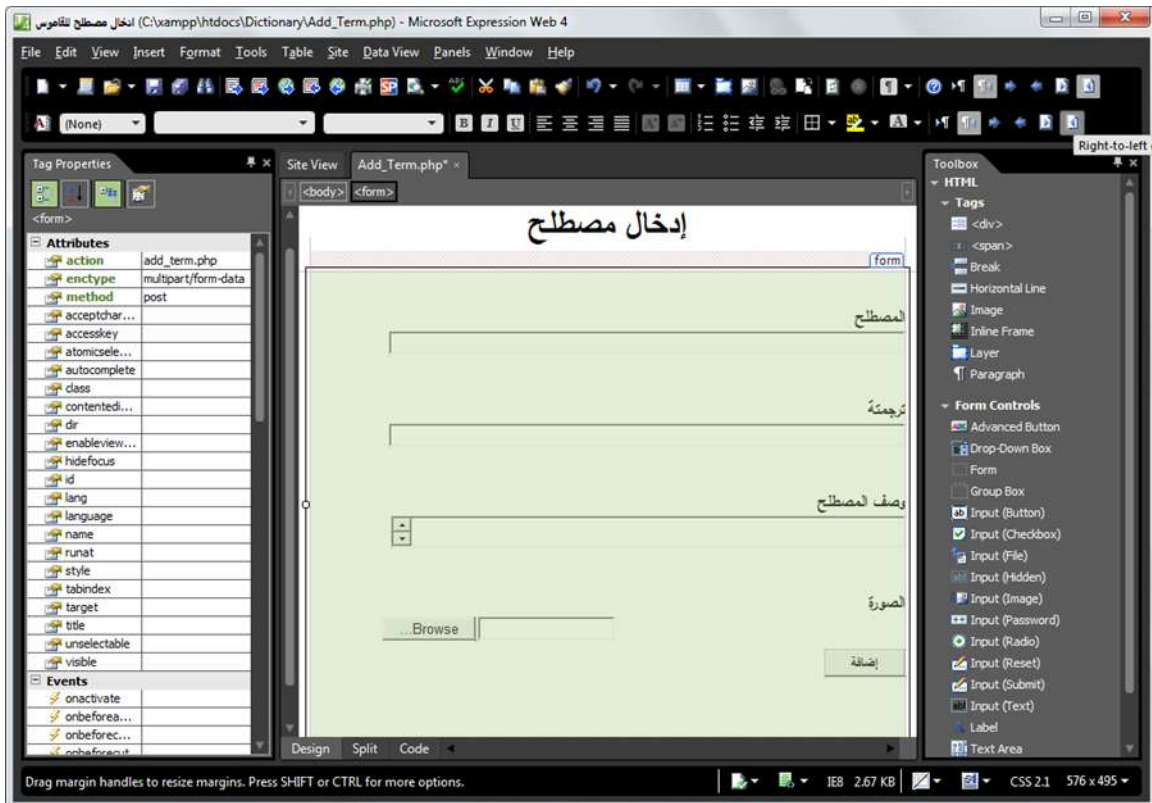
ادخال مصطلح للقاموس (C:\xampp\htdocs\Dictionary\Add_Term.php) - Microsoft Expression Web 4

File Edit View Insert Format Tools Table Site Data View Panels Window Help

(None)

Right-to-left

Tag Properties

<form>

Attributes

| | |
|---|---|
| action | add_term.php |
| enctype | multipart/form-data |
| method | post |
| acceptchar... | |
| accesskey | |
| atomicsele... | |
| autocomplete | |
| class | |
| contentedi... | |
| dir | |
| enableview... | |
| hidefocus | |
| id | |
| lang | |
| language | |
| name | |
| runat | |
| style | |
| tabindex | |
| target | |
| title | |
| unselectable | |
| visible | |

Events

onactivate
onbeforea...
onbeforec...
onbeforecut

Site View Add_Term.php* ×

<body> <form>

إدخال مصطلح

form

المصطلح

ترجمة

وصف المصطلح

الصورة

Browse...

إضافة

Design Split Code

Toolbox

HTML

Tags
<div>
<span>
Break
Horizontal Line
Image
Inline Frame
Layer
Paragraph

Form Controls
Advanced Button
Drop-Down Box
Form
Group Box
Input (Button)
Input (Checkbox)
Input (File)
Input (Hidden)
Input (Image)
Input (Password)
Input (Radio)
Input (Reset)
Input (Submit)
Input (Text)
Label
Text Area

Drag margin handles to resize margins. Press SHIFT or CTRL for more options.

IE8 2.67 KB CSS 2.1 576 x 495